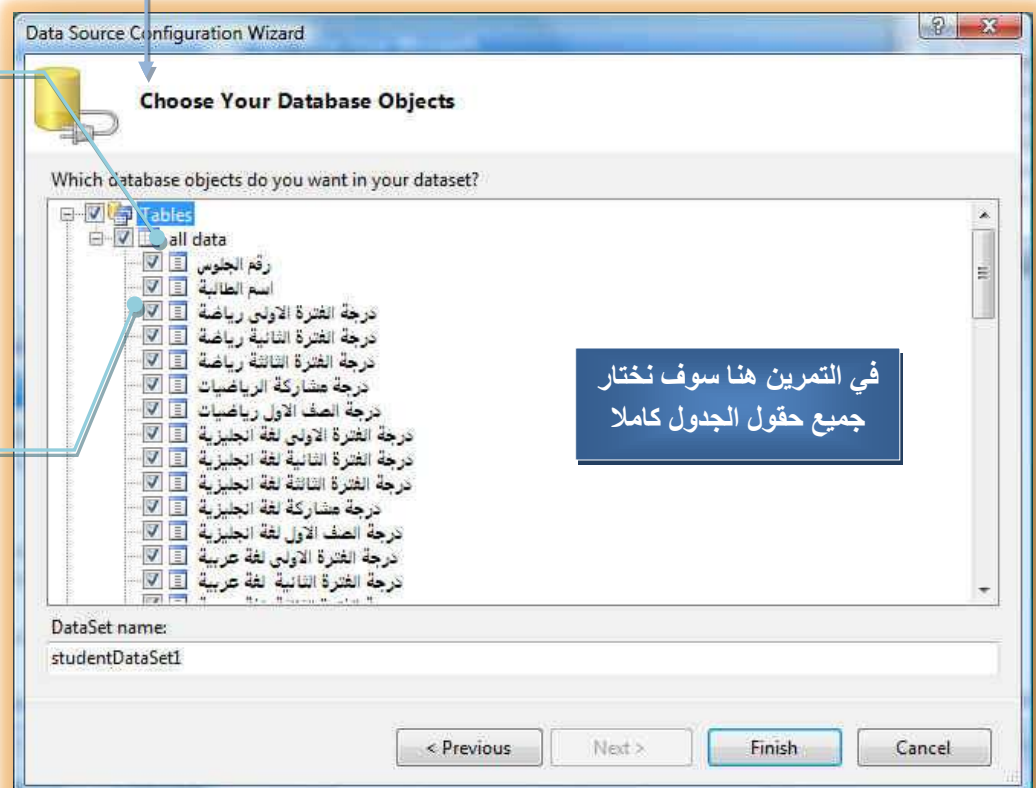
Data Source Configuration Wizard

Choose Your Database Objects

Which database objects do you want in your dataset?

Tables
all data
رقم الجلوس
اسم الطالبة
درجة الفترة الاولى رياضة
درجة الفترة الثانية رياضة
درجة الفترة الثالثة رياضة
درجة مشاركة الرياضيات
درجة الصف الاول رياضيات
درجة الفترة الاولى لغة انجليزية
درجة الفترة الثانية لغة انجليزية
درجة الفترة الثالثة لغة انجليزية
درجة مشاركة لغة انجليزية
درجة الصف الاول لغة انجليزية
درجة الفترة الاولى لغة عربية
درجة الفترة الثانية لغة عربية
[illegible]

في التمرين هنا سوف نختار جميع حقول الجدول كاملا

DataSet name:
studentDataSet1

< Previous
Next >
Finish
Cancel